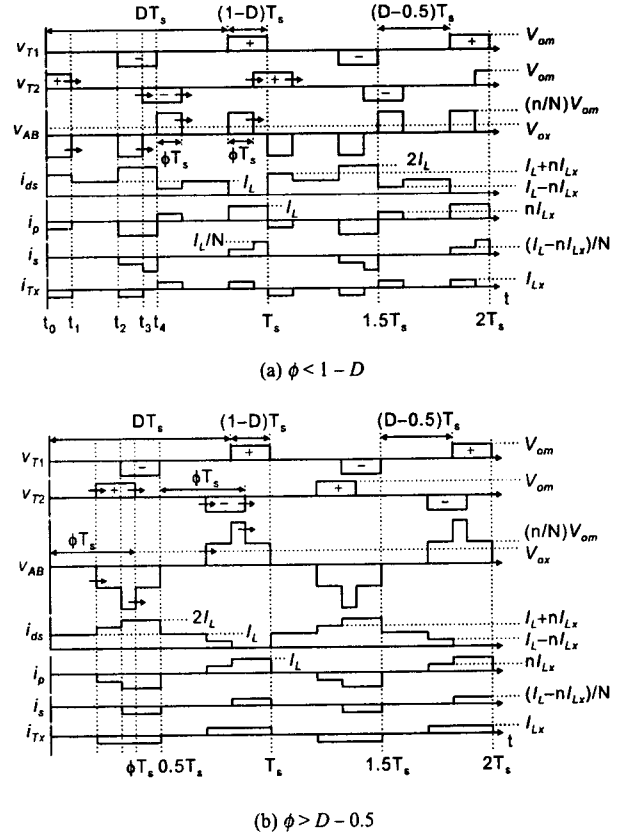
$DT_s$ $(1-D)T_s$ $(D-0.5)T_s$
$v_{T1}$ + − − + $V_{om}$
$v_{T2}$ + − + − $V_{om}$
$v_{AB}$ $\phi T_s$ $\phi T_s$ $(n/N)V_{om}$ $V_{ox}$
$i_{ds}$ $2I_L$ $I_L$ $I_L+nI_{Lx}$ $I_L-nI_{Lx}$
$i_p$ $I_L$ $nI_{Lx}$
$i_s$ $I_L/N$ $(I_L-nI_{Lx})/N$
$i_{Tx}$ $I_{Lx}$ t
$t_0$ $t_1$ $t_2$ $t_3$ $t_4$ $T_s$ $1.5T_s$ $2T_s$

(a) $\phi < 1-D$

$DT_s$ $(1-D)T_s$ $(D-0.5)T_s$
$v_{T1}$ − + − + $V_{om}$
$v_{T2}$ + $\phi T_s$ − + − $V_{om}$
$\phi T_s$
$v_{AB}$ $(n/N)V_{om}$ $V_{ox}$
$i_{ds}$ $2I_L$ $I_L$ $I_L+nI_{Lx}$ $I_L-nI_{Lx}$
$i_p$ $I_L$ $nI_{Lx}$
$i_s$ $(I_L-nI_{Lx})/N$
$i_{Tx}$ $I_{Lx}$ t
$\phi T_s$ $0.5T_s$ $T_s$ $1.5T_s$ $2T_s$

(b) $\phi > D-0.5$